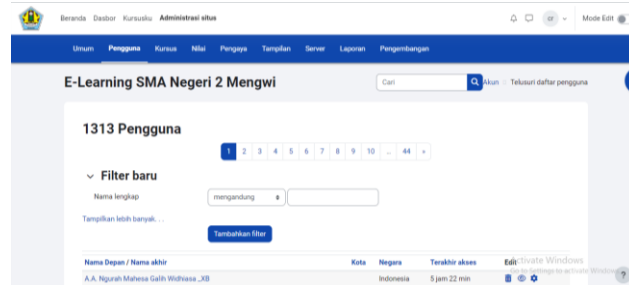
Beranda Dasbor Kursusku Administrasi situs

cr

Mode Edit

Umum Pengguna Kursus Nilai Pengaya Tampilan Server Laporan Pengembangan

E-Learning SMA Negeri 2 Mengwi

Cari

Akun > Telusuri daftar pengguna

1313 Pengguna

1 2 3 4 5 6 7 8 9 10 ... 44 »

Filter baru

Nama lengkap

mengandung

Tampilkan lebih banyak...

Tambahkan filter

| Nama Depan / Nama akhir | Kota | Negara | Terakhir akses | Edit |
|---|---|---|---|---|
| A.A. Ngurah Mahesa Galih Widhiasa _XB | | Indonesia | 5 jam 22 min | |

Activate Windows
Go to Settings to activate Windows.

?